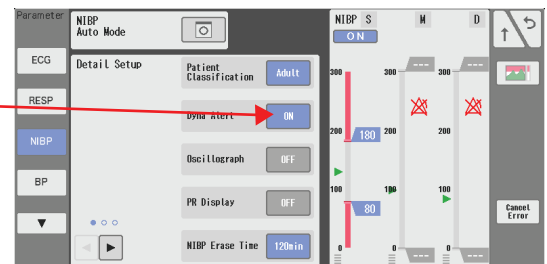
Parameter

ECG

RESP

NIBP

BP

▼

NIBP
Auto Mode

Detail Setup

Patient Classification

Adult

Dyna Alert

ON

Oscillograph

OFF

PR Display

OFF

NIBP Erase Time

120min

NIBP S

ON

M

D

300

200

100

0

180

80

300

200

100

0

---

300

200

100

0

---

Cancel Error